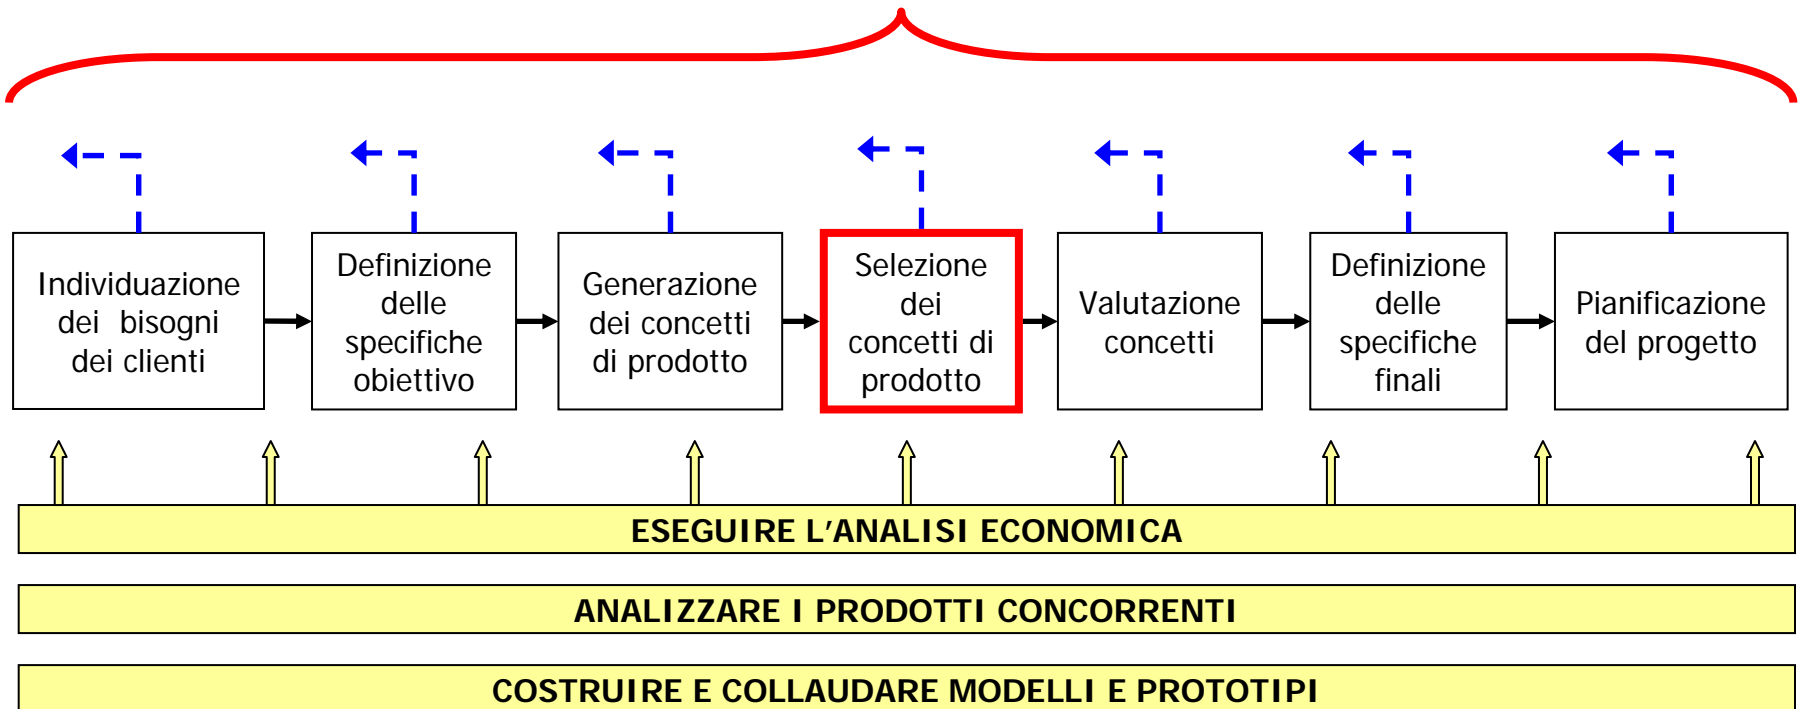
Individuazione dei bisogni dei clienti

Definizione delle specifiche obiettivo

Generazione dei concetti di prodotto

Selezione dei concetti di prodotto

Valutazione concetti

Definizione delle specifiche finali

Pianificazione del progetto

ESEGUIRE L'ANALISI ECONOMICA

ANALIZZARE I PRODOTTI CONCORRENTI

COSTRUIRE E COLLAUDARE MODELLI E PROTOTIPI